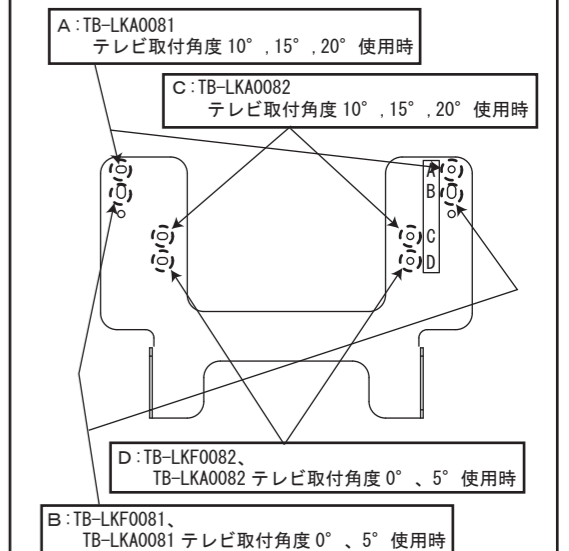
A：TB-LKA0081
テレビ取付角度 10°，15°，20° 使用時

C：TB-LKA0082
テレビ取付角度 10°，15°，20° 使用時

A
B
C
D

D：TB-LKF0082、
TB-LKA0082 テレビ取付角度 0°、5° 使用時

B：TB-LKF0081、
TB-LKA0081 テレビ取付角度 0°、5° 使用時